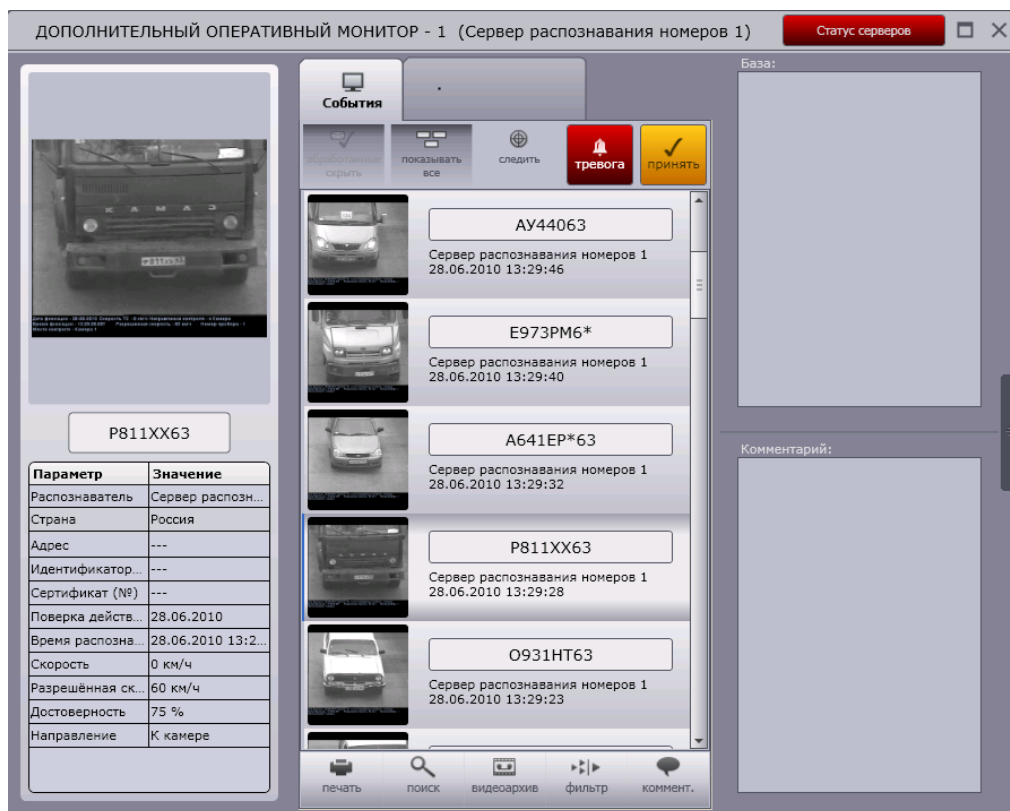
ДОПОЛНИТЕЛЬНЫЙ ОПЕРАТИВНЫЙ МОНИТОР - 1 (Сервер распознавания номеров 1)

Статус серверов

События

.

обработанные скрыть

показывать все

следить

тревога

принять

База:

АУ44063
Сервер распознавания номеров 1
28.06.2010 13:29:46

Е973РМ6*
Сервер распознавания номеров 1
28.06.2010 13:29:40

А641ЕР*63
Сервер распознавания номеров 1
28.06.2010 13:29:32

Р811ХХ63
Сервер распознавания номеров 1
28.06.2010 13:29:28

О931НТ63
Сервер распознавания номеров 1
28.06.2010 13:29:23

Комментарий:

Р811ХХ63

| Параметр | Значение |
|---|---|
| Распознаватель | Сервер распозн... |
| Страна | Россия |
| Адрес | --- |
| Идентификатор... | --- |
| Сертификат (№) | --- |
| Поверка действ... | 28.06.2010 |
| Время распозна... | 28.06.2010 13:2... |
| Скорость | 0 км/ч |
| Разрешённая ск... | 60 км/ч |
| Достоверность | 75 % |
| Направление | К камере |

печать

поиск

видеоархив

фильтр

коммент.